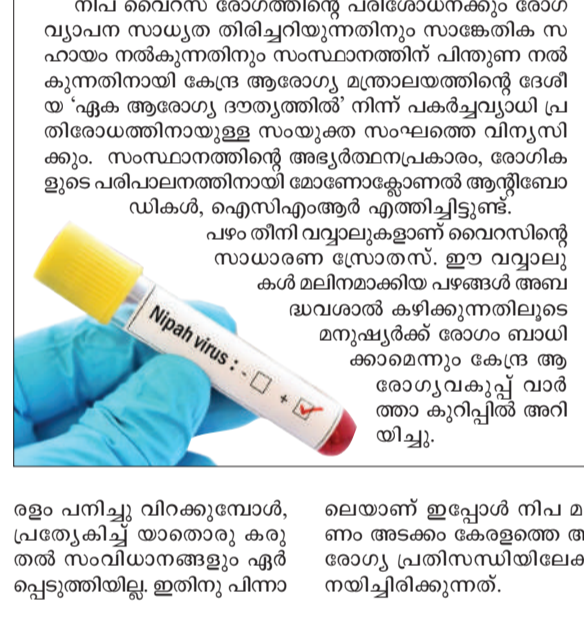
നിപ വൈറസ് രോഗത്തിന്റെ പരിശോധനക്കും രോഗ വ്യാപന സാധ്യത തിരിച്ചറിയുന്നതിനും സാങ്കേതിക സഹായം നൽകുന്നതിനും സംസ്ഥാനത്തിന് പിന്തുണ നൽകുന്നതിനായി കേന്ദ്ര ആരോഗ്യ മന്ത്രാലയത്തിന്റെ ദേശീയ 'ഏക ആരോഗ്യ ദൗത്യത്തിൽ' നിന്ന് പകർച്ചവ്യാധി പ്രതിരോധത്തിനായുള്ള സംയുക്ത സംഘത്തെ വിന്യസിക്കും. സംസ്ഥാനത്തിന്റെ അഭ്യർത്ഥനപ്രകാരം, രോഗികളുടെ പരിപാലനത്തിനായി മോണോക്ലോണൽ ആന്റിബോഡികൾ, ഐസിഎംആർ എത്തിച്ചിട്ടുണ്ട്.

പഴം തീനി വവ്വാലുകളാണ് വൈറസിന്റെ സാധാരണ സ്രോതസ്. ഈ വവ്വാലുകൾ മലിനമാക്കിയ പഴങ്ങൾ അബദ്ധവശാൽ കഴിക്കുന്നതിലൂടെ മനുഷ്യർക്ക് രോഗം ബാധിക്കാമെന്നും കേന്ദ്ര ആരോഗ്യവകുപ്പ് വാർത്താ കുറിപ്പിൽ അറിയിച്ചു.

Nipah virus : - +

രളം പനിച്ചു വിറക്കുമ്പോൾ, പ്രത്യേകിച്ച് യാതൊരു കരുതൽ സംവിധാനങ്ങളും ഏർപ്പെടുത്തിയില്ല. ഇതിനു പിന്നാ

ലെയാണ് ഇപ്പോൾ നിപ മ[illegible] ണം അടക്കം കേരളത്തെ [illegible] രോഗ്യ പ്രതിസന്ധിയിലേക്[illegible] നയിച്ചിരിക്കുന്നത്.